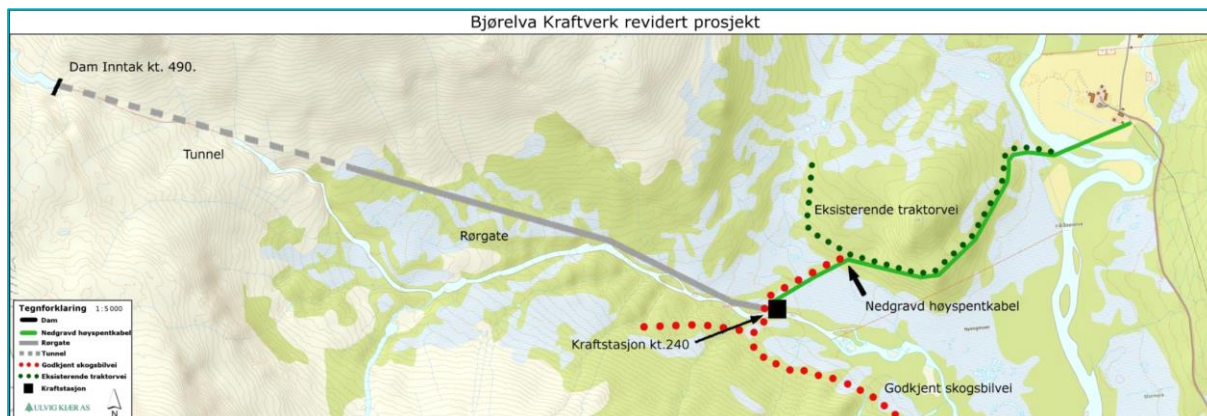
Bjørelva Kraftverk revidert prosjekt

Dam Inntak kt. 490.

Tunnel

Rørgate

Eksisterende traktorvei

Nedgravd høyspentkabel

Kraftstasjon kt.240

Godkjent skogsbilvei

Tegnforklaring 1:5000
Dam
Nedgravd høyspentkabel
Rørgate
Tunnel
Godkjent skogsbilvei
Eksisterende traktorvei
Kraftstasjon

ULVIG KLIER AS

N